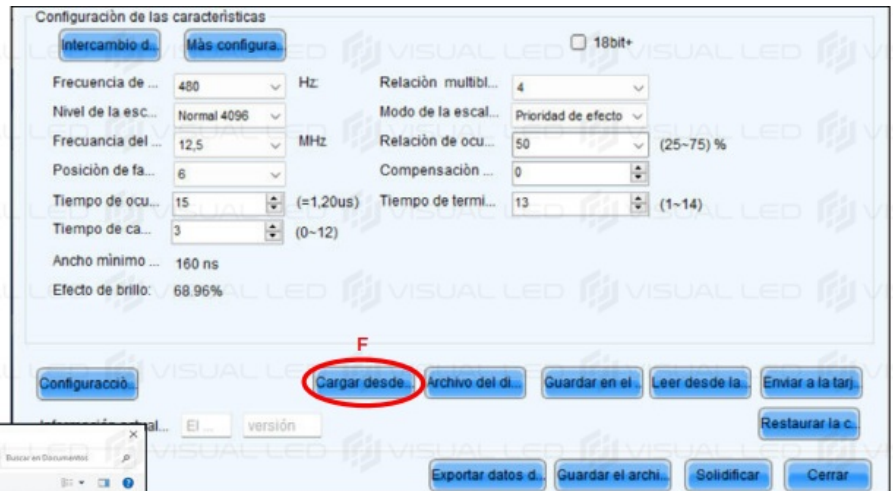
Configuración de las características

Intercambio d... Más configura...

18bit+

VISUAL LED VISUAL LED VISUAL LED

| | | | | | |
|---|---|---|---|---|---|
| Frecuencia de ... | 480 | Hz | Relación multibl... | 4 | |
| Nivel de la esc... | Normal 4096 | | Modo de la escal... | Prioridad de efecto | |
| Frecuancia del ... | 12,5 | MHz | Relación de ocu... | 50 | (25~75) % |
| Posición de fa... | 6 | | Compensación ... | 0 | |
| Tiempo de ocu... | 15 | (=1,20us) | Tiempo de termi... | 13 | (1~14) |
| Tiempo de ca... | 3 | (0~12) | | | |

Ancho mínimo ... 160 ns

Efecto de brillo: 68.96%

F

Configuracció... Cargar desde... Archivo del di... Guardar en el ... Leer desde la... Enviar a la tarj...

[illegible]al... El ... versión

Restaurar la c...

Buscar en Documentos

Exportar datos d... Guardar el archi... Solidificar Cerrar